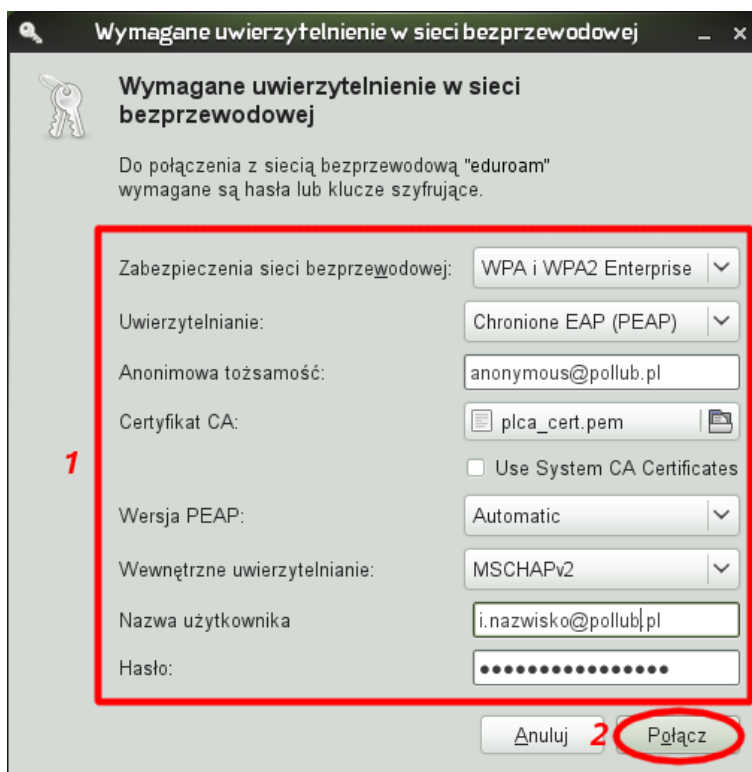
Wymagane uwierzytelnienie w sieci bezprzewodowej

Wymagane uwierzytelnienie w sieci bezprzewodowej

Do połączenia z siecią bezprzewodową "eduroam" wymagane są hasła lub klucze szyfrujące.

Zabezpieczenia sieci bezprzewodowej: WPA i WPA2 Enterprise

Uwierzytelnianie: Chronione EAP (PEAP)

Anonimowa tożsamość: anonymous@pollub.pl

Certyfikat CA: plca_cert.pem

1

Use System CA Certificates

Wersja PEAP: Automatic

Wewnętrzne uwierzytelnianie: MSCHAPv2

Nazwa użytkownika i.nazwisko@pollub.pl

Hasło: ●●●●●●●●●●●●●●●●

Anuluj 2 Połącz